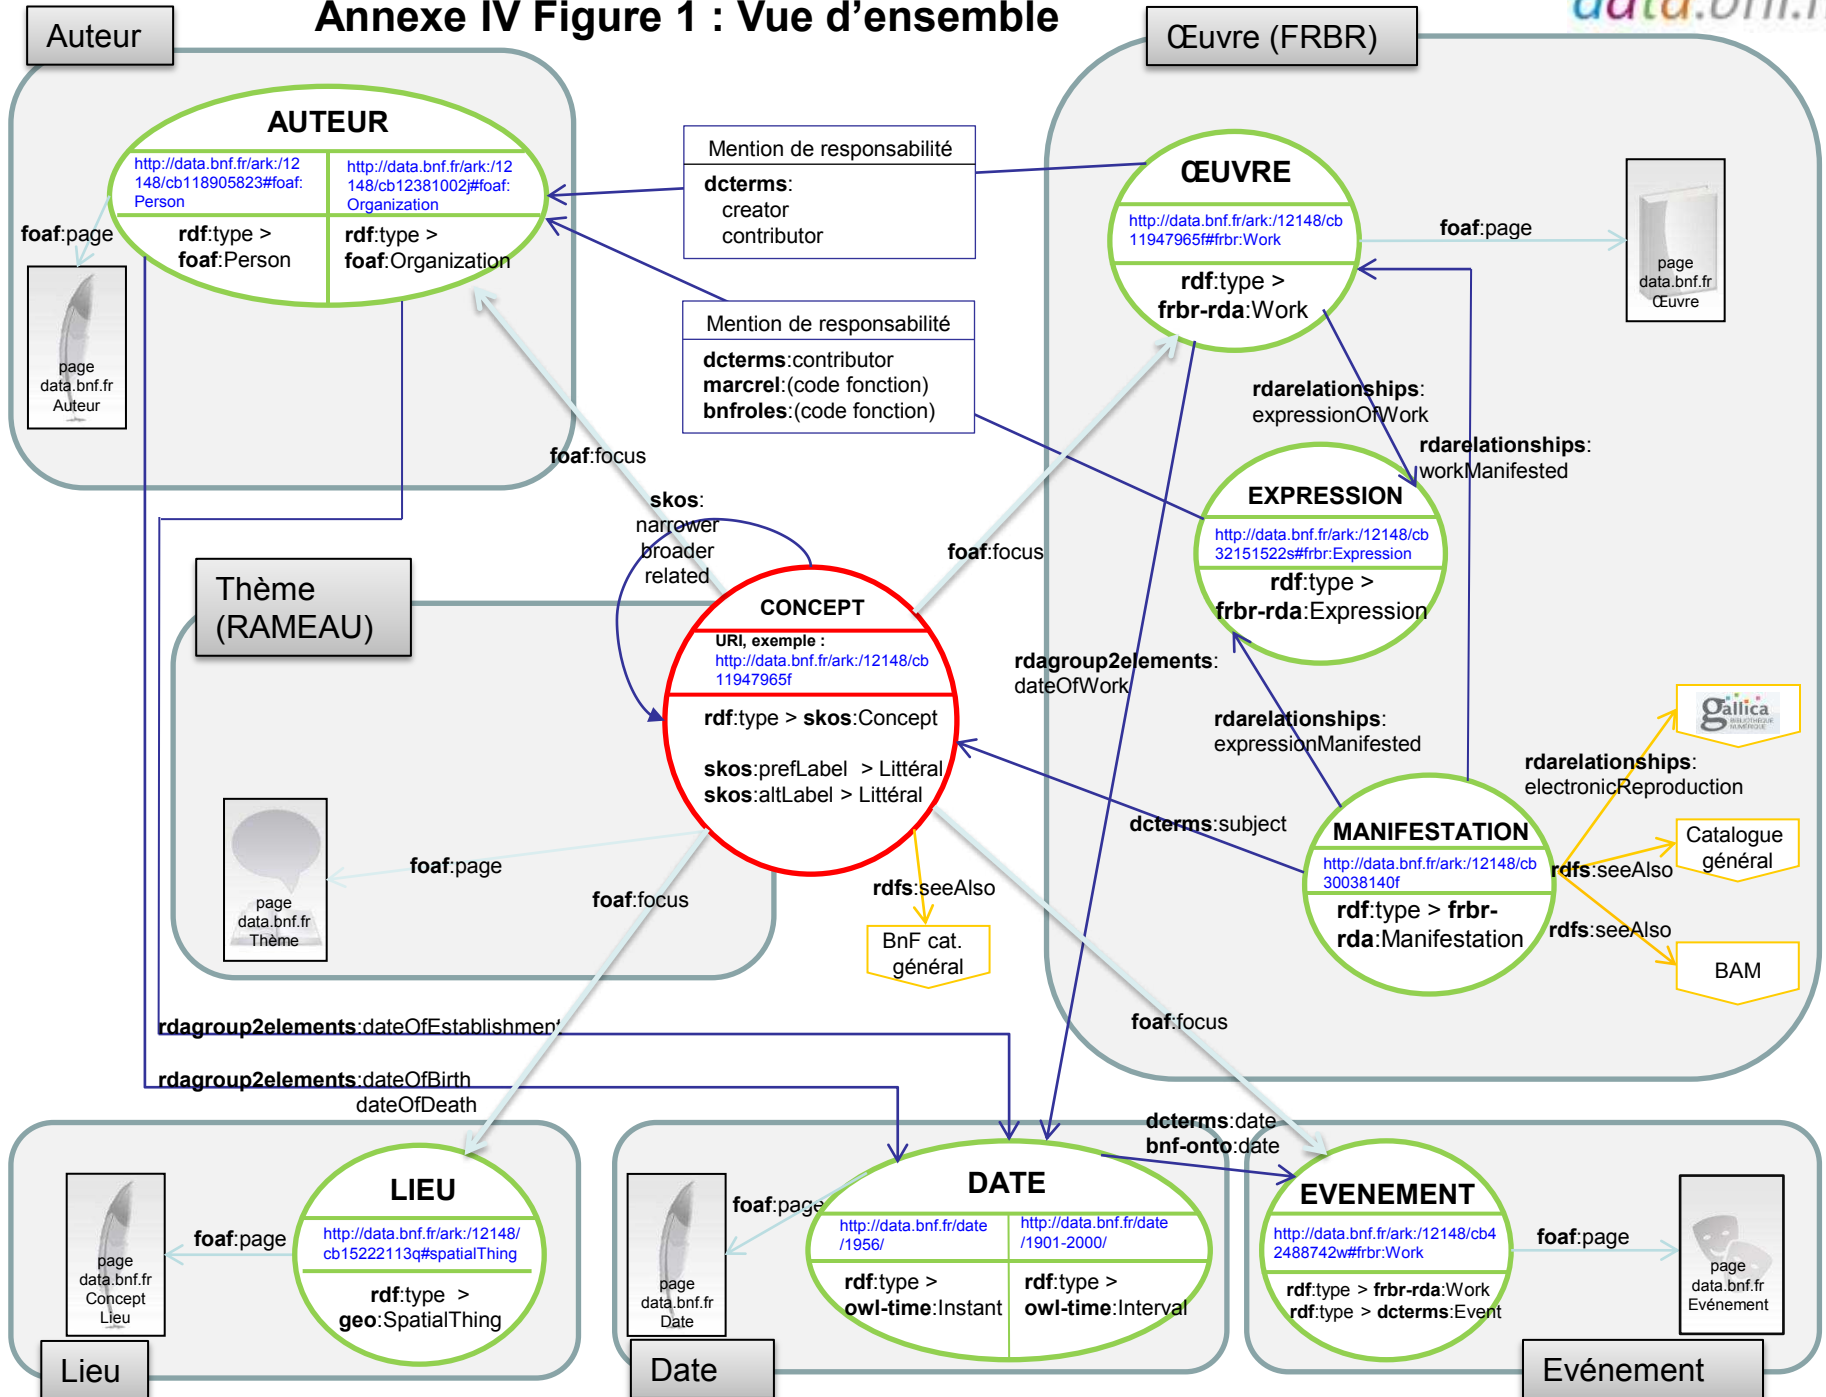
Annexe IV Figure 1 : Vue d'ensemble

data.bnf.fr

Auteur

AUTEUR

http://data.bnf.fr/ark:/12148/cb118905823#foaf:Person

http://data.bnf.fr/ark:/12148/cb12381002j#foaf:Organization

rdf:type > foaf:Person

rdf:type > foaf:Organization

foaf:page

page data.bnf.fr Auteur

Mention de responsabilité

dcterms: creator contributor

Mention de responsabilité

dcterms:contributor
marcrel:(code fonction)
bnfroles:(code fonction)

Œuvre (FRBR)

ŒUVRE

http://data.bnf.fr/ark:/12148/cb11947965f#frbr:Work

rdf:type > frbr-rda:Work

foaf:page

page data.bnf.fr Œuvre

rdarelationships: expressionOfWork

rdarelationships: workManifested

EXPRESSION

http://data.bnf.fr/ark:/12148/cb32151522s#frbr:Expression

rdf:type > frbr-rda:Expression

foaf:focus

skos: narrower broader related

foaf:focus

Thème (RAMEAU)

CONCEPT

URI, exemple :
http://data.bnf.fr/ark:/12148/cb11947965f

rdf:type > skos:Concept

skos:prefLabel > Littéral
skos:altLabel > Littéral

rdagroup2elements: dateOfWork

rdarelationships: expressionManifested

rdarelationships: electronicReproduction

Gallica

dcterms:subject

MANIFESTATION

http://data.bnf.fr/ark:/12148/cb30038140f

rdf:type > frbr-rda:Manifestation

rdfs:seeAlso

Catalogue général

rdfs:seeAlso

BAM

foaf:page

page data.bnf.fr Thème

foaf:focus

rdfs:seeAlso

BnF cat. général

foaf:focus

rdagroup2elements:dateOfEstablishment

rdagroup2elements:dateOfBirth dateOfDeath

dcterms:date
bnf-onto:date

LIEU

http://data.bnf.fr/ark:/12148/cb15222113q#spatialThing

rdf:type > geo:SpatialThing

foaf:page

page data.bnf.fr Concept Lieu

Lieu

DATE

http://data.bnf.fr/date/1956/

http://data.bnf.fr/date/1901-2000/

rdf:type > owl-time:Instant

rdf:type > owl-time:Interval

foaf:page

page data.bnf.fr Date

Date

EVENEMENT

http://data.bnf.fr/ark:/12148/cb42488742w#frbr:Work

rdf:type > frbr-rda:Work
rdf:type > dcterms:Event

foaf:page

page data.bnf.fr Evénement

Evénement